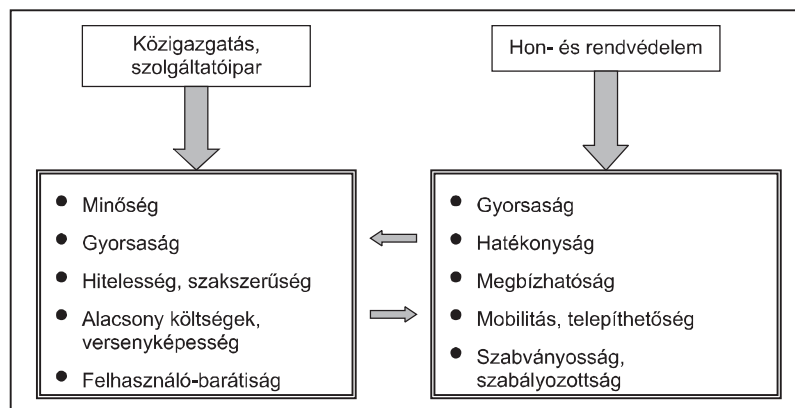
Közigazgatás, szolgáltatóipar

Hon- és rendvédelem

- Minőség
- Gyorsaság
- Hitelesség, szakszerűség
- Alacsony költségek, versenyképesség
- Felhasználó-barátiság

- Gyorsaság
- Hatékonyság
- Megbízhatóság
- Mobilitás, telepíthetőség
- Szabványosság, szabályozottság